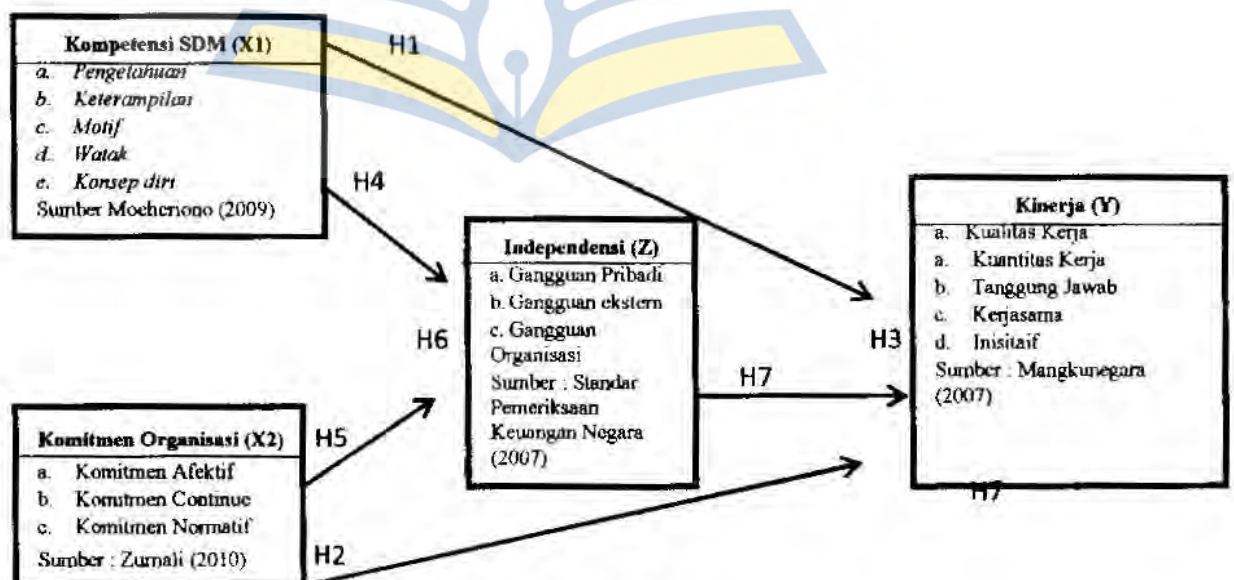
Kompetensi SDM (X1)
a. Pengetahuan
b. Keterampilan
c. Motif
d. Watak
e. Konsep diri
Sumber Moeheriono (2009)

H1

H4

Independensi (Z)
a. Gangguan Pribadi
b. Gangguan ekstern
c. Gangguan Organisasi
Sumber : Standar Pemeriksaan Keuangan Negara (2007)

H6

H7

Kinerja (Y)
a. Kualitas Kerja
a. Kuantitas Kerja
b. Tanggung Jawab
c. Kerjasama
d. Inisitaif
Sumber : Mangkunegara (2007)

H3

Komitmen Organisasi (X2)
a. Komitmen Afektif
b. Komitmen Continue
c. Komitmen Normatif
Sumber : Zurnali (2010)

H5

H2

H7